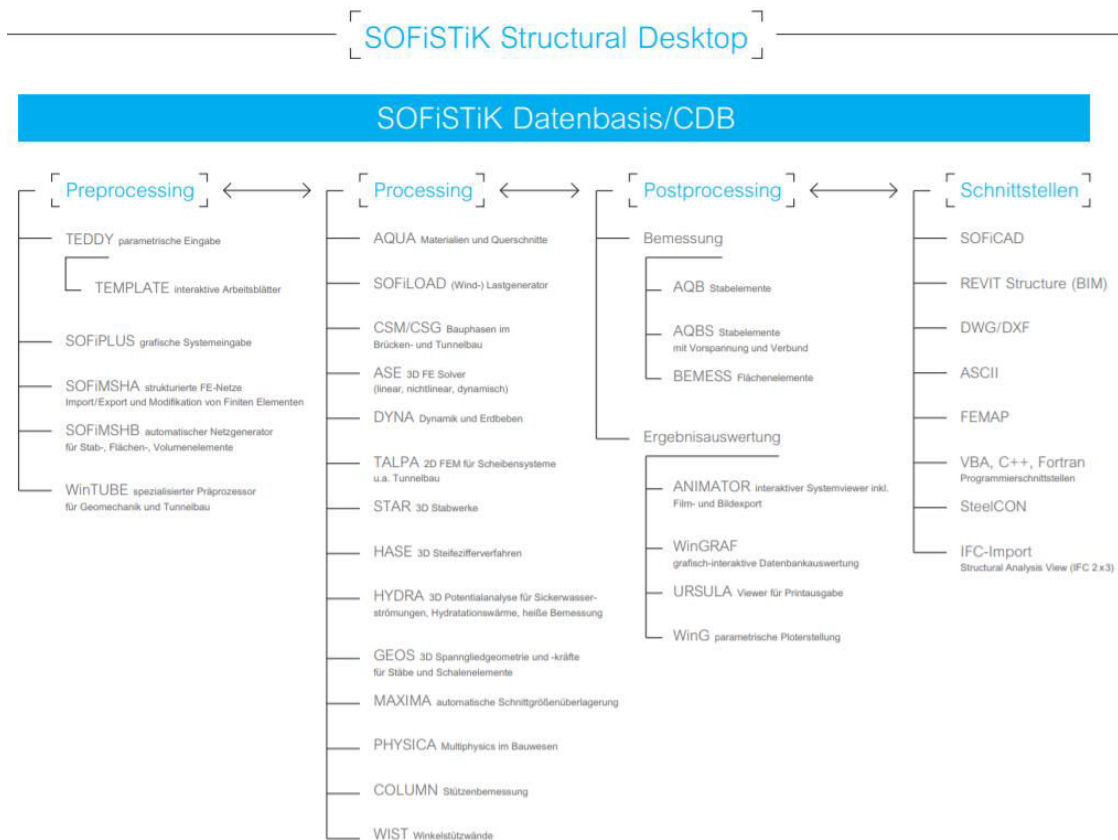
SOFiSTiK Structural Desktop

SOFiSTiK Datenbasis/CDB

Preprocessing

TEDDY parametrische Eingabe

TEMPLATE interaktive Arbeitsblätter

SOFiPLUS grafische Systemeingabe

SOFiMSHA strukturierte FE-Netze Import/Export und Modifikation von Finiten Elementen

SOFiMSHB automatischer Netzgenerator für Stab-, Flächen-, Volumenelemente

WinTUBE spezialisierter Präprozessor für Geomechanik und Tunnelbau

Processing

AQUA Materialien und Querschnitte

SOFiLOAD (Wind-) Lastgenerator

CSM/CSG Bauphasen im Brücken- und Tunnelbau

ASE 3D FE Solver (linear, nichtlinear, dynamisch)

DYNA Dynamik und Erdbeben

TALPA 2D FEM für Scheibensysteme u.a. Tunnelbau

STAR 3D Stabwerke

HASE 3D Steifezifferverfahren

HYDRA 3D Potentialanalyse für Sickerwasserströmungen, Hydratationswärme, heiße Bemessung

GEOS 3D Spanngliedgeometrie und -kräfte für Stäbe und Schalenelemente

MAXIMA automatische Schnittgrößenüberlagerung

PHYSICA Multiphysics im Bauwesen

COLUMN Stützenbemessung

WIST Winkelstützwände

Postprocessing

Bemessung

AQB Stabelemente

AQBS Stabelemente mit Vorspannung und Verbund

BEMESS Flächenelemente

Ergebnisauswertung

ANIMATOR interaktiver Systemviewer inkl. Film- und Bildexport

WinGRAF grafisch-interaktive Datenbankauswertung

URSULA Viewer für Printausgabe

WinG parametrische Ploterstellung

Schnittstellen

SOFiCAD

REVIT Structure (BIM)

DWG/DXF

ASCII

FEMAP

VBA, C++, Fortran Programmierschnittstellen

SteelCON

IFC-Import Structural Analysis View (IFC 2x3)